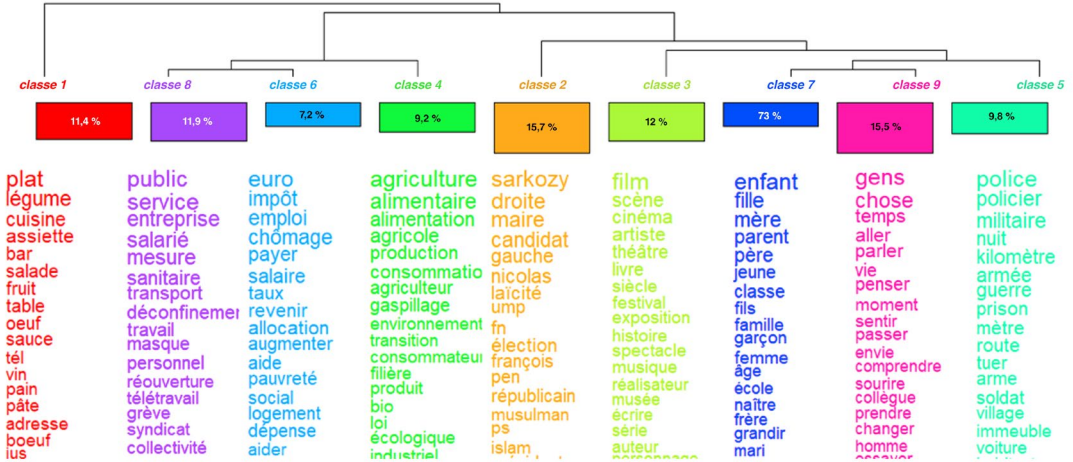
classe 1 | classe 8 | classe 6 | classe 4 | classe 2 | classe 3 | classe 7 | classe 9 | classe 5

11,4 % | 11,9 % | 7,2 % | 9,2 % | 15,7 % | 12 % | 73 % | 15,5 % | 9,8 %

plat
légume
cuisine
assiette
bar
salade
fruit
table
oeuf
sauce
tél
vin
pain
pâte
adresse
boeuf
jus

public
service
entreprise
salarié
mesure
sanitaire
transport
déconfinemer
travail
masque
personnel
réouverture
télétravail
grève
syndicat
collectivité

euro
impôt
emploi
chômage
payer
salaire
taux
revenir
allocation
augmenter
aide
pauvreté
social
logement
dépense
aider

agriculture
alimentaire
alimentation
agricole
production
consommatio
agriculteur
gaspillage
environnement
transition
consommateu
filière
produit
bio
loi
écologique
industriel

sarkozy
droite
maire
candidat
gauche
nicolas
laïcité
ump
fn
élection
françois
pen
républicain
musulman
ps
islam
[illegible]

film
scène
cinéma
artiste
théâtre
livre
siècle
festival
exposition
histoire
spectacle
musique
réalisateur
musée
écrire
série
auteur
personnage

enfant
fille
mère
parent
père
jeune
classe
fils
famille
garçon
femme
âge
école
naître
frère
grandir
mari

gens
chose
temps
aller
parler
vie
penser
moment
sentir
passer
envie
comprendre
sourire
collègue
prendre
changer
homme
essayer

police
policier
militaire
nuit
kilomètre
armée
guerre
prison
mètre
route
tuer
arme
soldat
village
immeuble
voiture